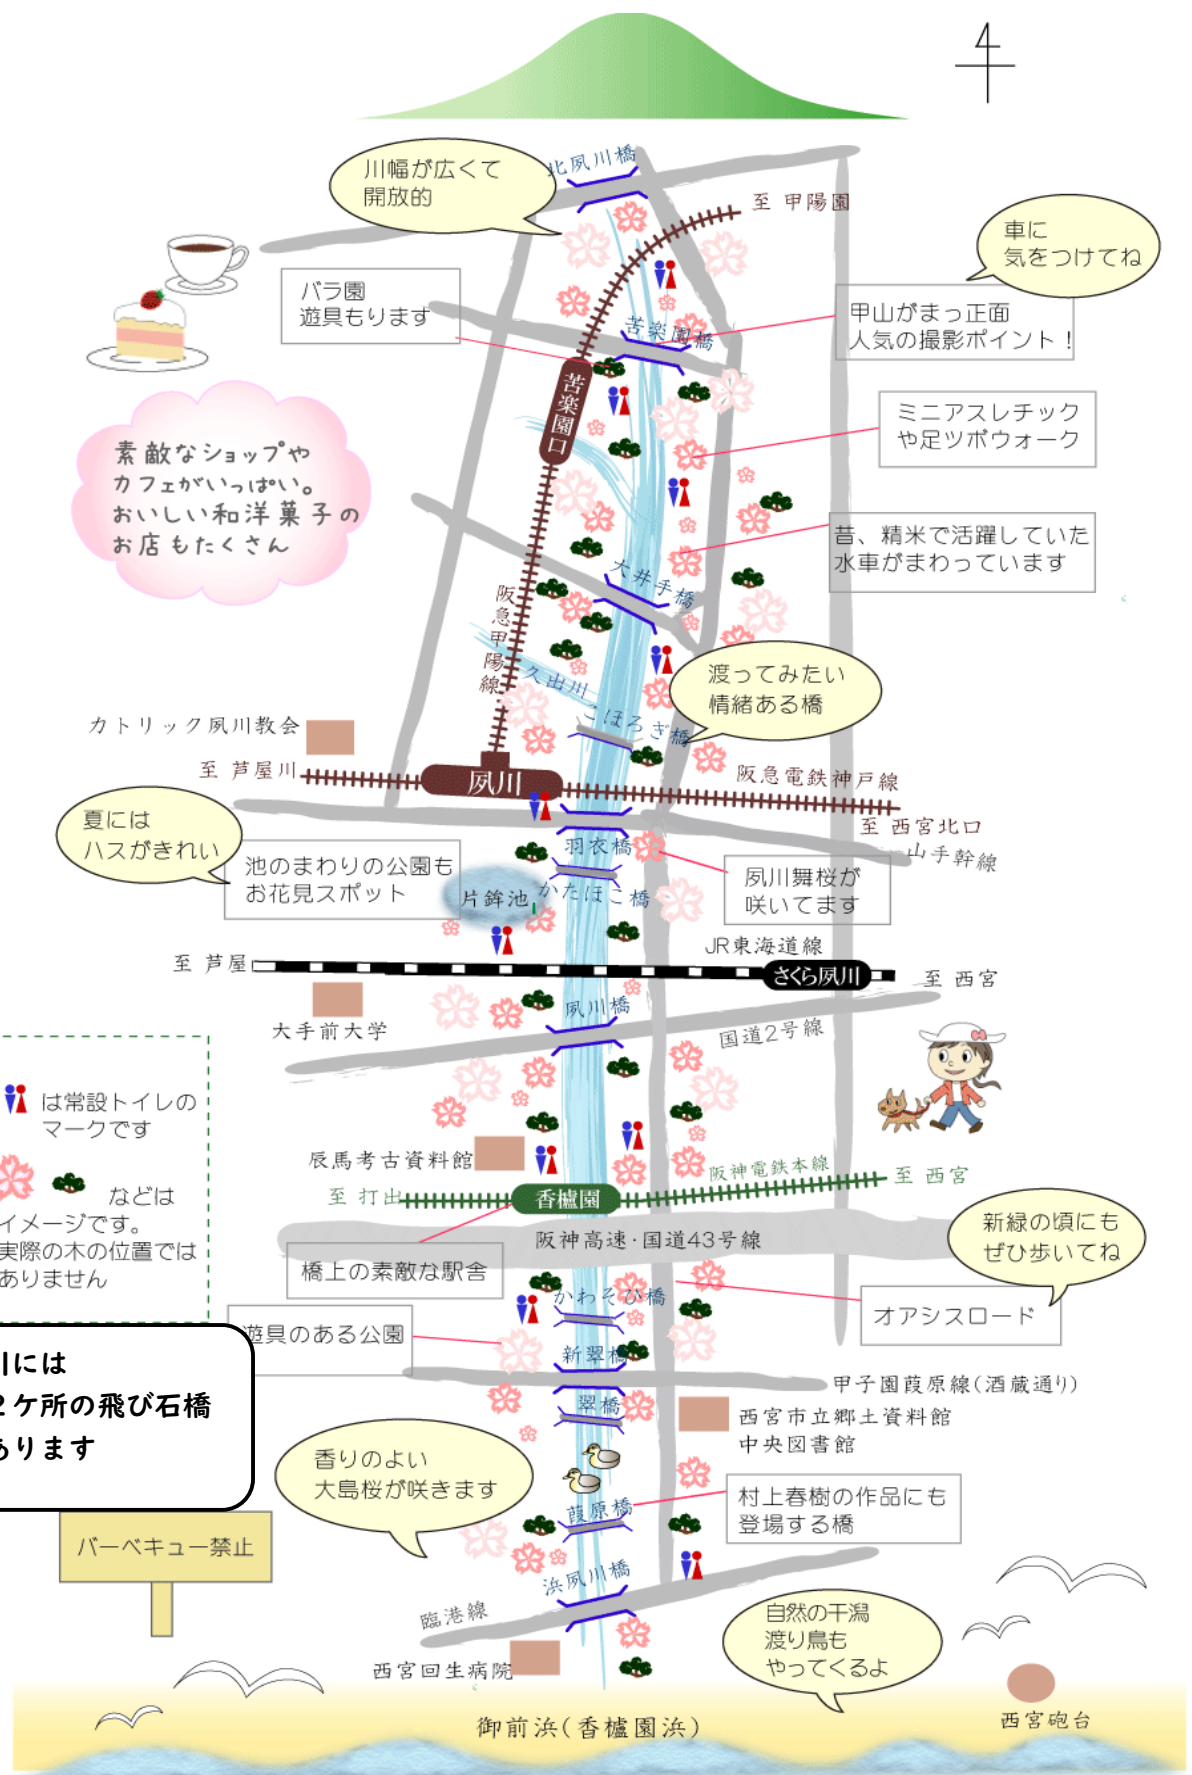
川幅が広くて
開放的

北夙川橋

至 甲陽園

車に
気をつけてね

バラ園
遊具もります

甲山がまっ正面
人気の撮影ポイント！

苦楽園橋

苦楽園口

ミニアスレチック
や足ツボウォーク

素敵なショップや
カフェがいっぱい。
おいしい和洋菓子の
お店もたくさん

昔、精米で活躍していた
水車がまわっています

大井手橋

阪急甲陽線

久出川

渡ってみたい
情緒ある橋

こほろぎ橋

カトリック夙川教会

至 芦屋川

夙川

阪急電鉄神戸線

至 西宮北口

山手幹線

夏には
ハスがきれい

羽衣橋

池のまわりの公園も
お花見スポット

片鉾池

かたほこ橋

夙川舞桜が
咲いてます

JR東海道線

至 芦屋

さくら夙川

至 西宮

夙川橋

大手前大学

国道2号線

は常設トイレの
マークです

などは
イメージです。
実際の木の位置では
ありません

辰馬考古資料館

阪神電鉄本線

至 西宮

至 打出

香櫨園

阪神高速・国道43号線

新緑の頃にも
ぜひ歩いてね

橋上の素敵な駅舎

かわぞひ橋

オアシスロード

遊具のある公園

新翠橋

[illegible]には
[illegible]ケ所の飛び石橋
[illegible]ります

翠橋

甲子園葭原線（酒蔵通り）

西宮市立郷土資料館
中央図書館

香りのよい
大島桜が咲きます

葭原橋

村上春樹の作品にも
登場する橋

バーベキュー禁止

浜夙川橋

自然の干潟
渡り鳥も
やってくるよ

臨港線

西宮回生病院

御前浜（香櫨園浜）

西宮砲台